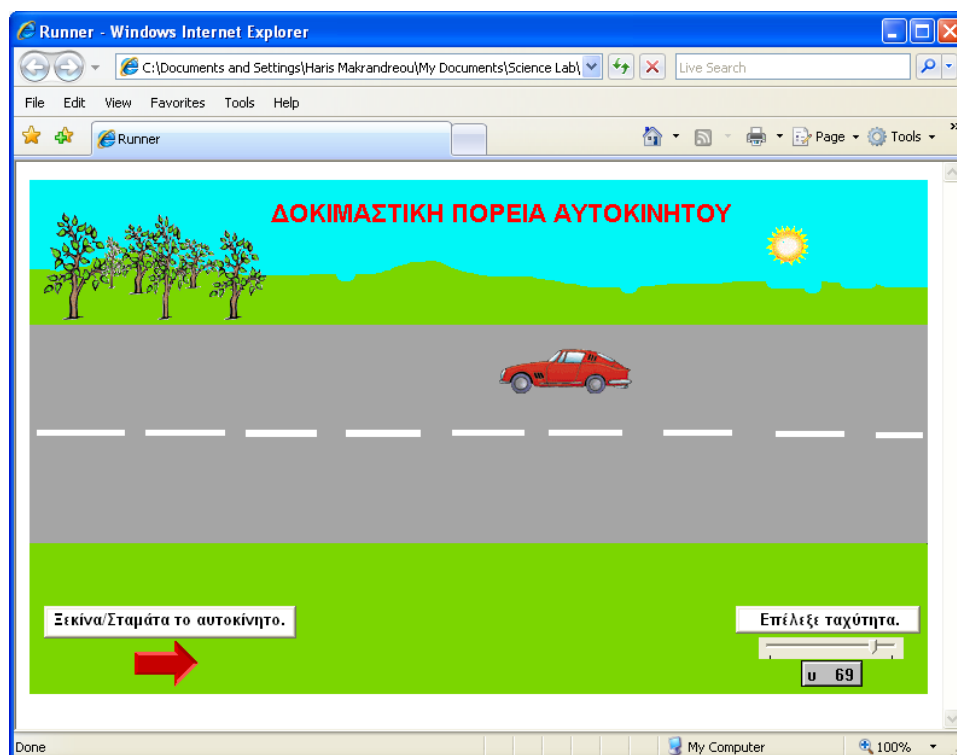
Runner - Windows Internet Explorer

C:\Documents and Settings\Haris Makrandreou\My Documents\Science Lab\

Live Search

File Edit View Favorites Tools Help

Runner

Page Tools

ΔΟΚΙΜΑΣΤΙΚΗ ΠΟΡΕΙΑ ΑΥΤΟΚΙΝΗΤΟΥ

Ξεκίνα/Σταμάτα το αυτοκίνητο.

Επέλεξε ταχύτητα.

υ 69

Done

My Computer

100%